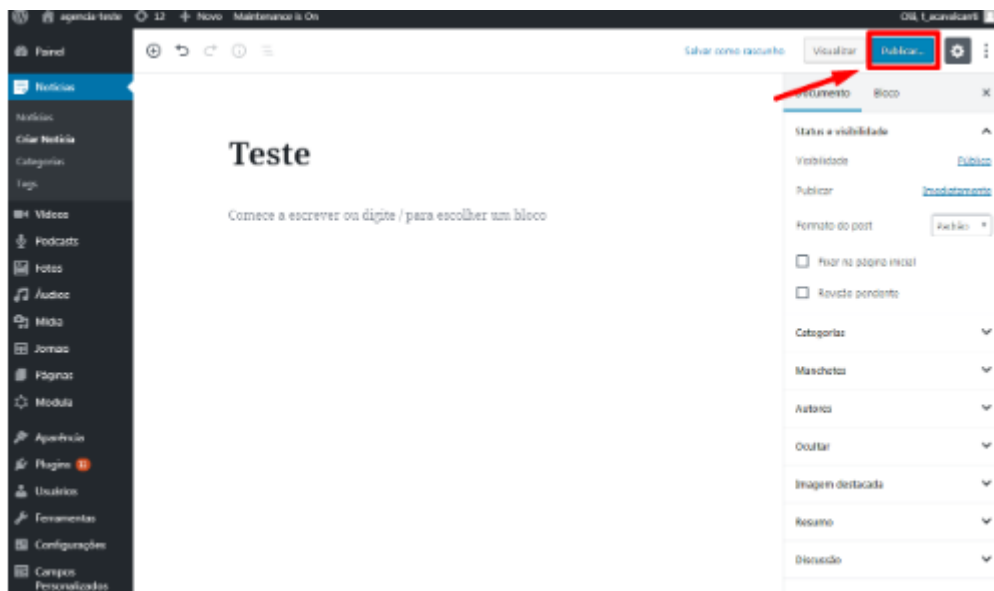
agencia teste 12 + Novo Maintenance is On Olá, t_acavalcanti

Painel
Notícias
Notícias
Criar Notícia
Categorias
Tags
Vídeos
Podcasts
Fotos
Áudios
Mídia
Jornais
Páginas
Modula
Aparência
Plugins 11
Usuários
Ferramentas
Configurações
Campos Personalizados

Salvar como rascunho Visualizar Publicar...

Teste

Comece a escrever ou digite / para escolher um bloco

Documento Bloco

Status e visibilidade
Visibilidade Público
Publicar Imediatamente
Formato do post Padrão
Fixar na página inicial
Revisão pendente
Categorias
Manchetes
Autores
Ocultar
Imagem destacada
Resumo
Discussão